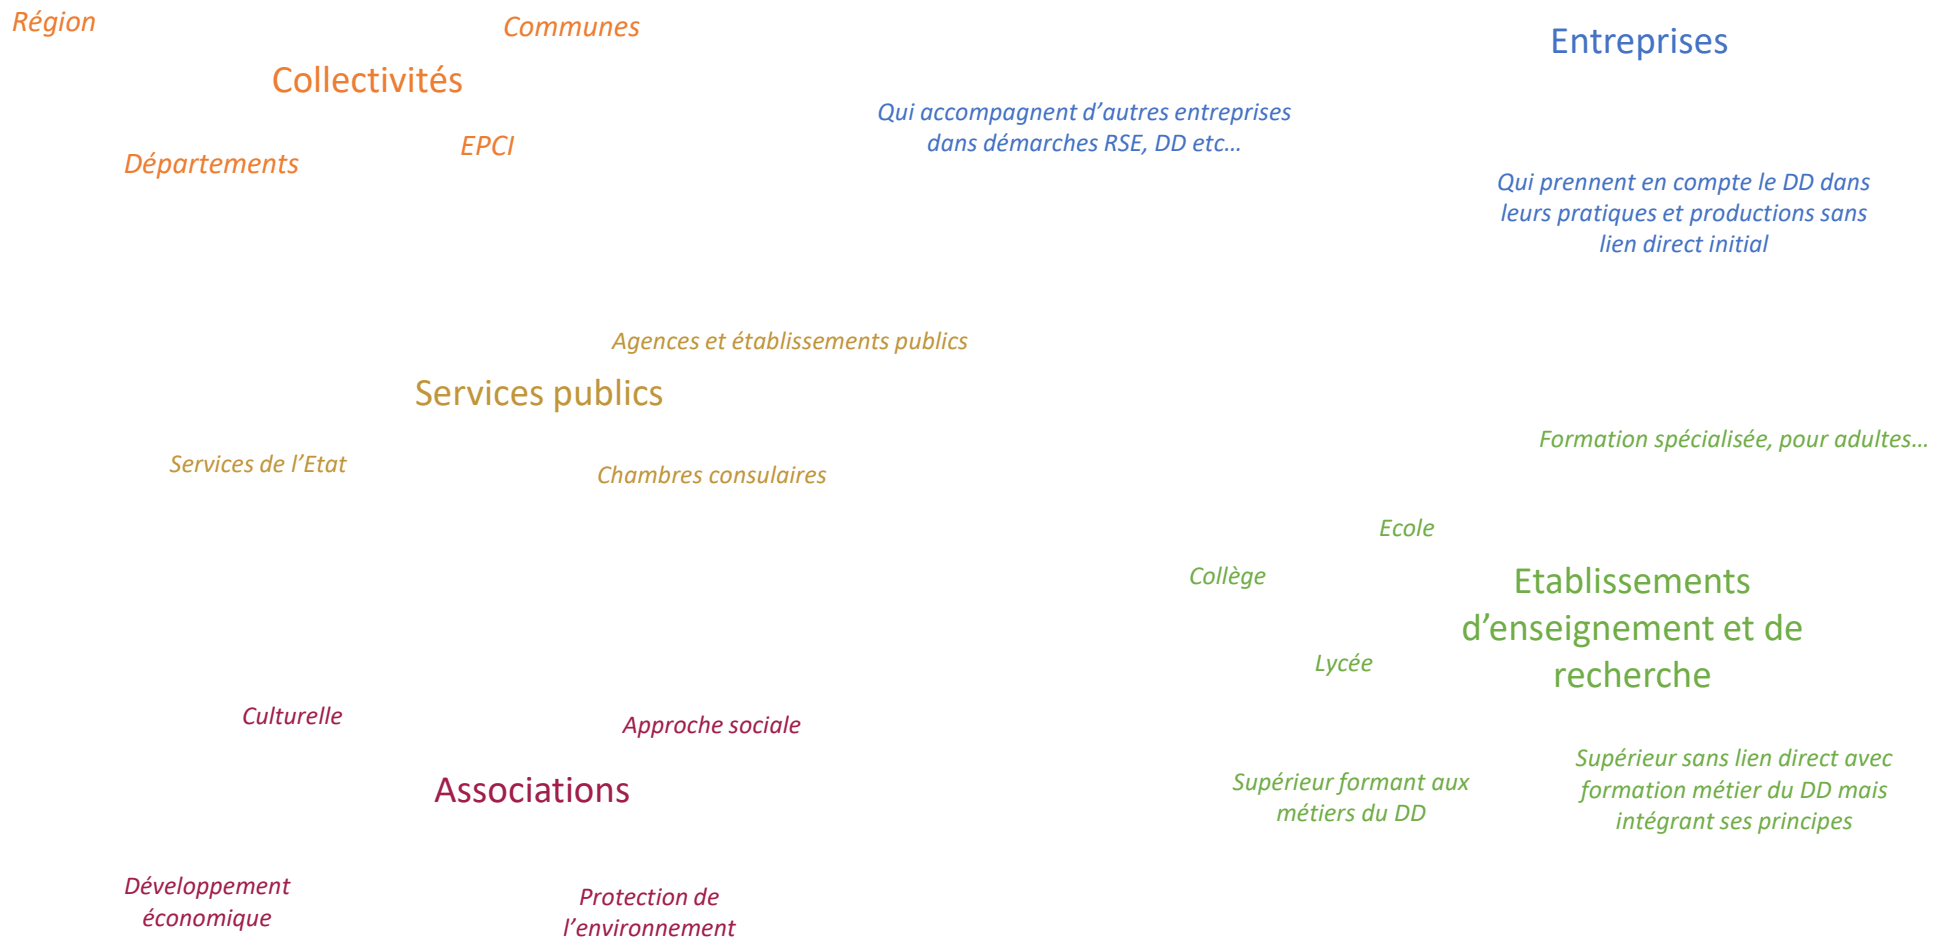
Région

Communes

Collectivités

Départements

EPCI

Entreprises

Qui accompagnent d'autres entreprises dans démarches RSE, DD etc…

Qui prennent en compte le DD dans leurs pratiques et productions sans lien direct initial

Agences et établissements publics

Services publics

Services de l'Etat

Chambres consulaires

Formation spécialisée, pour adultes…

Ecole

Collège

Etablissements d'enseignement et de recherche

Lycée

Culturelle

Approche sociale

Associations

Supérieur formant aux métiers du DD

Supérieur sans lien direct avec formation métier du DD mais intégrant ses principes

Développement économique

Protection de l'environnement